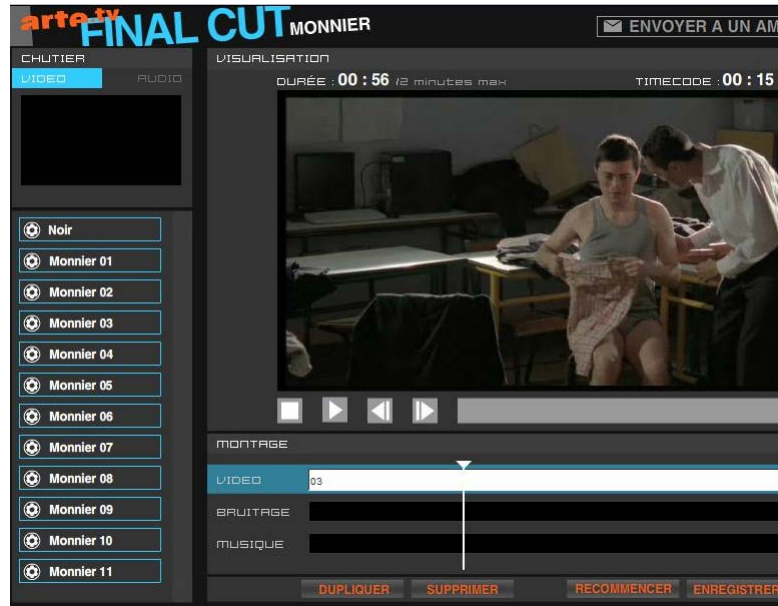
arte.tv FINAL CUT MONNIER

ENVOYER A UN AM

CHUTIER

VIDEO AUDIO

Noir
Monnier 01
Monnier 02
Monnier 03
Monnier 04
Monnier 05
Monnier 06
Monnier 07
Monnier 08
Monnier 09
Monnier 10
Monnier 11

VISUALISATION

DURÉE : 00 : 56 12 minutes max

TIMECODE : 00 : 15

MONTAGE

VIDEO 03

BRUITAGE

MUSIQUE

DUPLIQUER SUPPRIMER RECOMMENCER ENREGISTRER